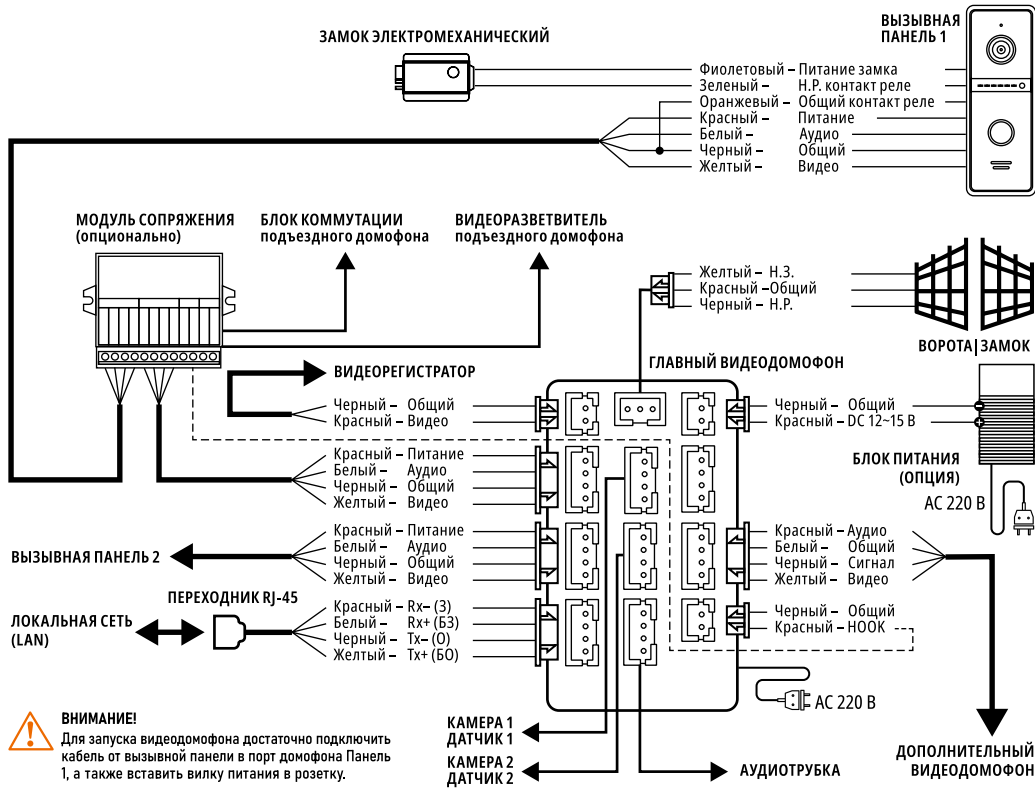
ЗАМОК ЭЛЕКТРОМЕХАНИЧЕСКИЙ

ВЫЗЫВНАЯ ПАНЕЛЬ 1

Фиолетовый – Питание замка
Зеленый – Н.Р. контакт реле
Оранжевый – Общий контакт реле
Красный – Питание
Белый – Аудио
Черный – Общий
Желтый – Видео

МОДУЛЬ СОПРЯЖЕНИЯ (опционально)

БЛОК КОММУТАЦИИ подъездного домофона

ВИДЕОРАЗВЕТВИТЕЛЬ подъездного домофона

Желтый – Н.З.
Красный – Общий
Черный – Н.Р.

ВОРОТА | ЗАМОК

ГЛАВНЫЙ ВИДЕОДОМОФОН

ВИДЕОРЕГИСТРАТОР

Черный – Общий
Красный – Видео

Черный – Общий
Красный – DC 12~15 В

БЛОК ПИТАНИЯ (ОПЦИЯ)

АС 220 В

Красный – Питание
Белый – Аудио
Черный – Общий
Желтый – Видео

Красный – Питание
Белый – Аудио
Черный – Общий
Желтый – Видео

ВЫЗЫВНАЯ ПАНЕЛЬ 2

Красный – Аудио
Белый – Общий
Черный – Сигнал
Желтый – Видео

ПЕРЕХОДНИК RJ-45

ЛОКАЛЬНАЯ СЕТЬ (LAN)

Красный – Rx– (З)
Белый – Rx+ (БЗ)
Черный – Tx– (О)
Желтый – Tx+ (БО)

Черный – Общий
Красный – HOOK

АС 220 В

ВНИМАНИЕ!
Для запуска видеодомофона достаточно подключить кабель от вызывной панели в порт домофона Панель 1, а также вставить вилку питания в розетку.

КАМЕРА 1
ДАТЧИК 1

КАМЕРА 2
ДАТЧИК 2

АУДИОТРУБКА

ДОПОЛНИТЕЛЬНЫЙ ВИДЕОДОМОФОН